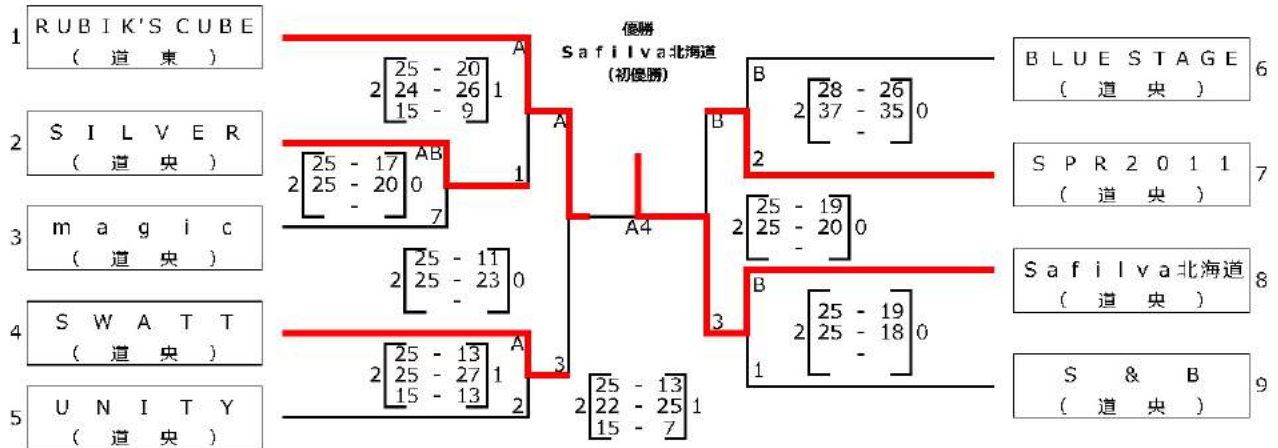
優勝
Safilva北海道
(初優勝)

1 RUBIK'S CUBE
(道東)

2 SILVER
(道央)

3 magic
(道央)

4 SWATT
(道央)

5 UNITY
(道央)

6 BLUE STAGE
(道央)

7 SPR2011
(道央)

8 Safilva北海道
(道央)

9 S & B
(道央)

A
2
25 - 20
24 - 26
15 - 9
1

AB
2
25 - 17
25 - 20
-
0
7

1

A

2
25 - 11
25 - 23
-
0

A
2
25 - 13
25 - 27
15 - 13
1
2

3

2
25 - 13
22 - 25
15 - 7
1

A4

B
2
28 - 26
37 - 35
-
0

B
2

2
25 - 19
25 - 20
-
0

B
2
25 - 19
25 - 18
-
0
1

3